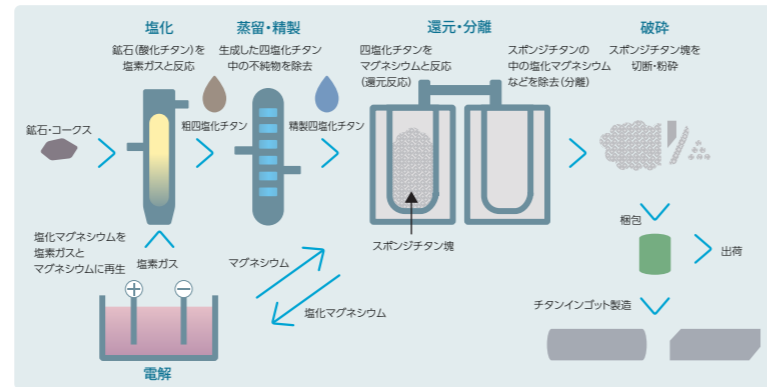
塩化

鉱石(酸化チタン)を塩素ガスと反応

蒸留・精製

生成した四塩化チタン中の不純物を除去

還元・分離

四塩化チタンをマグネシウムと反応(還元反応)

スポンジチタンの中の塩化マグネシウムなどを除去(分離)

破砕

スポンジチタン塊を切断・粉砕

鉱石・コークス

粗四塩化チタン

精製四塩化チタン

スポンジチタン塊

梱包

出荷

チタンインゴット製造

塩化マグネシウムを塩素ガスとマグネシウムに再生

塩素ガス

マグネシウム

塩化マグネシウム

電解